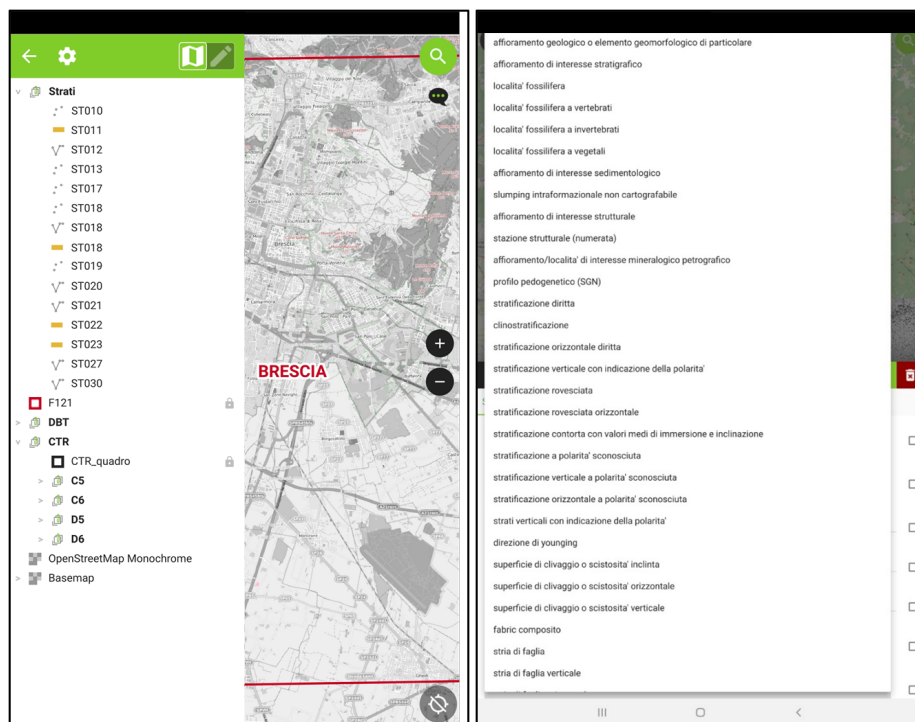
Strati
ST010
ST011
ST012
ST013
ST017
ST018
ST018
ST018
ST019
ST020
ST021
ST022
ST023
ST027
ST030
F121
DBT
CTR
CTR_quadro
C5
C6
D5
D6
OpenStreetMap Monochrome
Basemap

BRESCIA

affioramento geologico o elemento geomorfologico di particolare
affioramento di interesse stratigrafico
localita' fossilifera
localita' fossilifera a vertebrati
localita' fossilifera a invertebrati
localita' fossilifera a vegetali
affioramento di interesse sedimentologico
slumping intraformazionale non cartografabile
affioramento di interesse strutturale
stazione strutturale (numerata)
affioramento/localita' di interesse mineralogico petrografico
profilo pedogenetico (SGN)
stratificazione diritta
clinostratificazione
stratificazione orizzontale diritta
stratificazione verticale con indicazione della polarita'
stratificazione rovesciata
stratificazione rovesciata orizzontale
stratificazione contorta con valori medi di immersione e inclinazione
stratificazione a polarita' sconosciuta
stratificazione verticale a polarita' sconosciuta
stratificazione orizzontale a polarita' sconosciuta
strati verticali con indicazione della polarita'
direzione di younging
superficie di clivaggio o scistosita' inclinta
superficie di clivaggio o scistosita' orizzontale
superficie di clivaggio o scistosita' verticale
fabric composito
stria di faglia
stria di faglia verticale
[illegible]